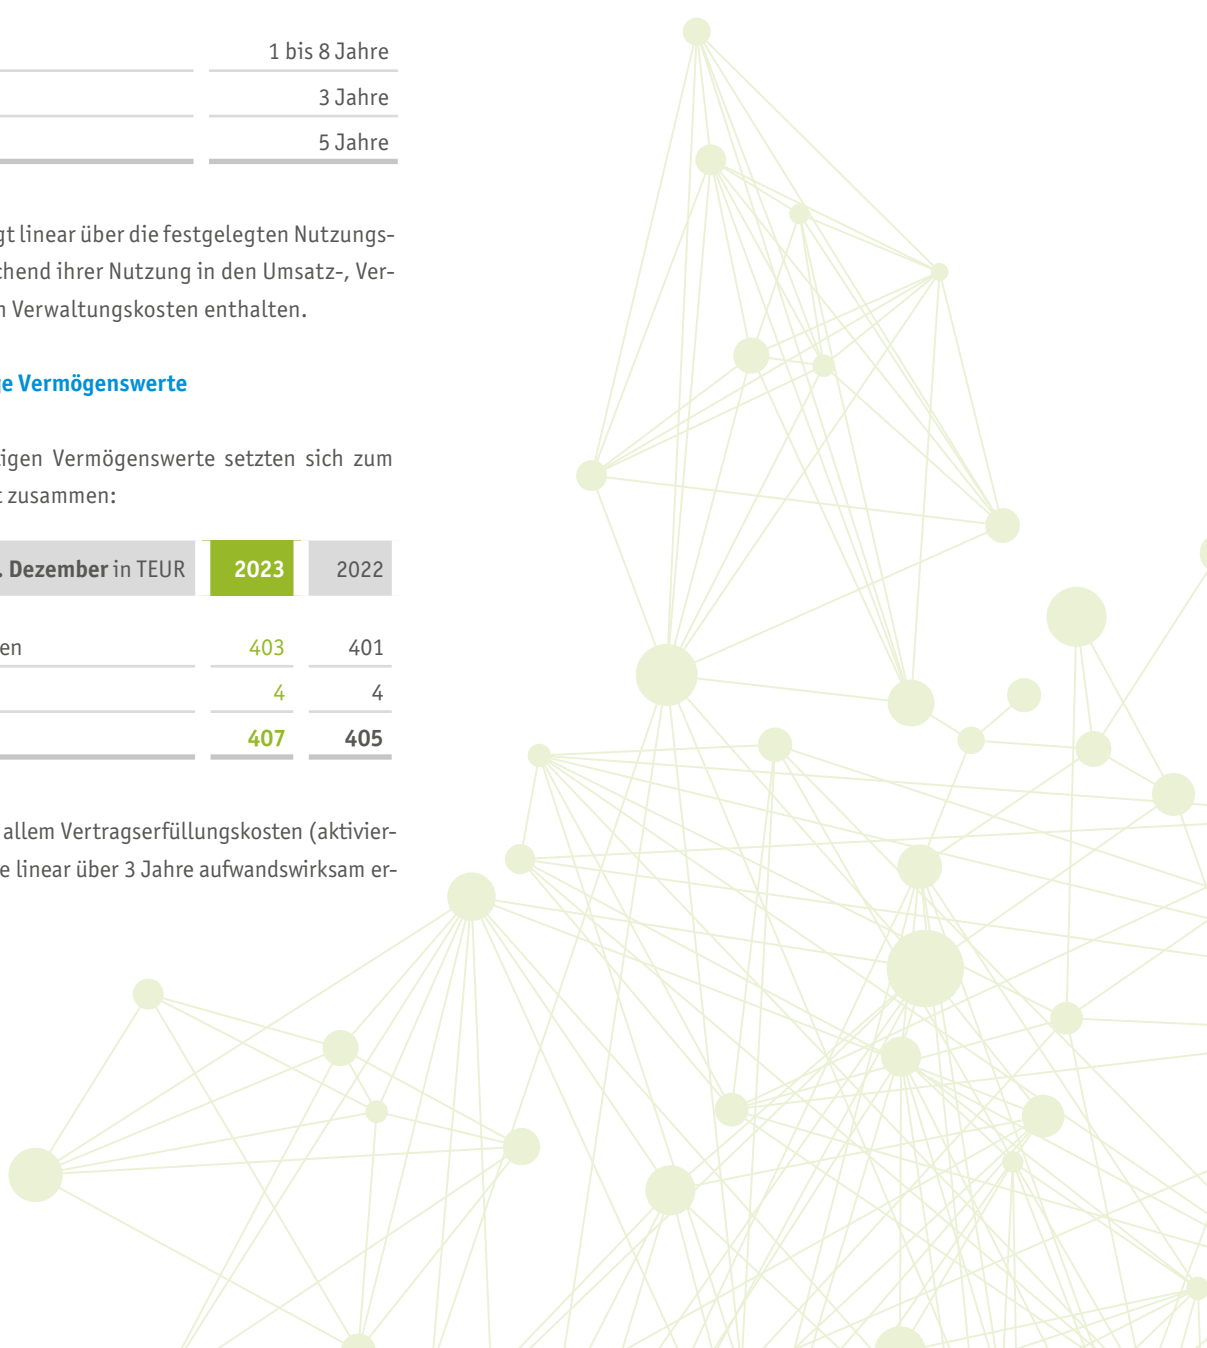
| | |
|---|---|
| | 1 bis 8 Jahre |
| | 3 Jahre |
| | 5 Jahre |

gt linear über die festgelegten Nutzungs- chend ihrer Nutzung in den Umsatz-, Ver- n Verwaltungskosten enthalten.

e Vermögenswerte

igen Vermögenswerte setzten sich zum t zusammen:

| . Dezember in TEUR | 2023 | 2022 |
|---|---|---|
| en | 403 | 401 |
| | 4 | 4 |
| | 407 | 405 |

allem Vertragserfüllungskosten (aktivier- e linear über 3 Jahre aufwandswirksam er-